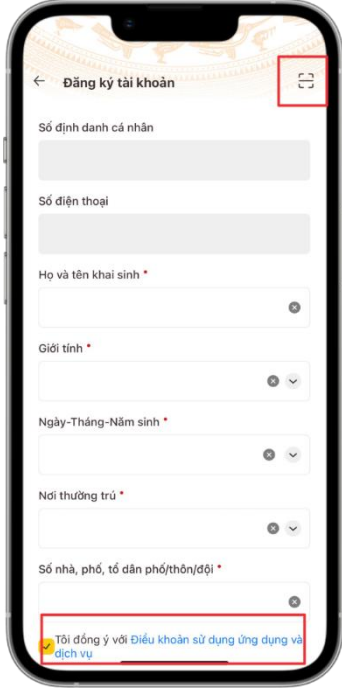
Đăng ký tài khoản

Số định danh cá nhân

Số điện thoại

Họ và tên khai sinh *

Giới tính *

Ngày-Tháng-Năm sinh *

Nơi thường trú *

Số nhà, phố, tổ dân phố/thôn/đội *

Tôi đồng ý với Điều khoản sử dụng ứng dụng và dịch vụ